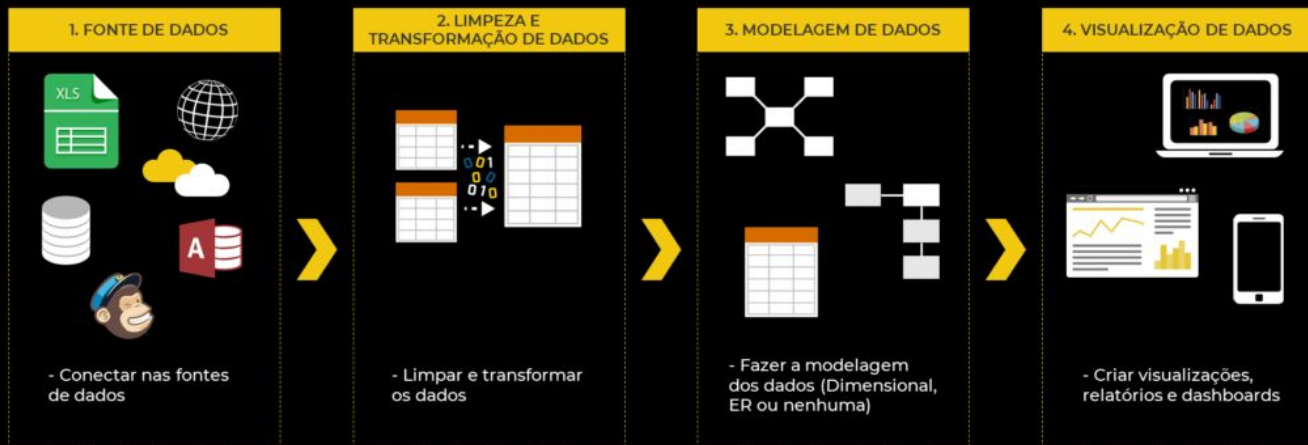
1. FONTE DE DADOS

XLS

A

- Conectar nas fontes de dados

2. LIMPEZA E TRANSFORMAÇÃO DE DADOS

001
00
010

- Limpar e transformar os dados

3. MODELAGEM DE DADOS

- Fazer a modelagem dos dados (Dimensional, ER ou nenhuma)

4. VISUALIZAÇÃO DE DADOS

- Criar visualizações, relatórios e dashboards